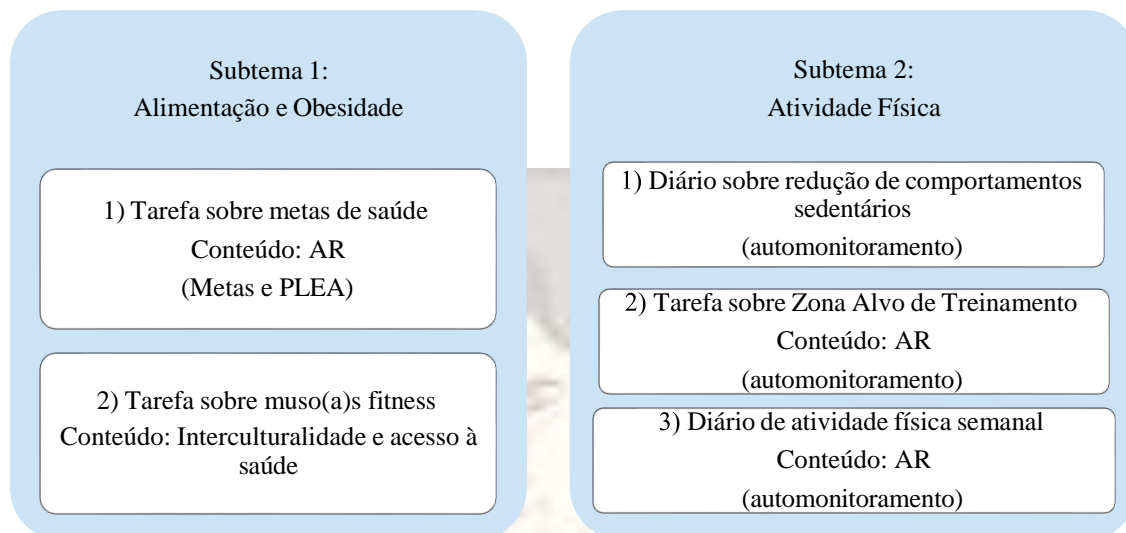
Subtema 1:
Alimentação e Obesidade

1) Tarefa sobre metas de saúde
Conteúdo: AR
(Metas e PLEA)

2) Tarefa sobre muso(a)s fitness
Conteúdo: Interculturalidade e acesso à saúde

Subtema 2:
Atividade Física

1) Diário sobre redução de comportamentos sedentários
(automonitoramento)

2) Tarefa sobre Zona Alvo de Treinamento
Conteúdo: AR
(automonitoramento)

3) Diário de atividade física semanal
Conteúdo: AR
(automonitoramento)